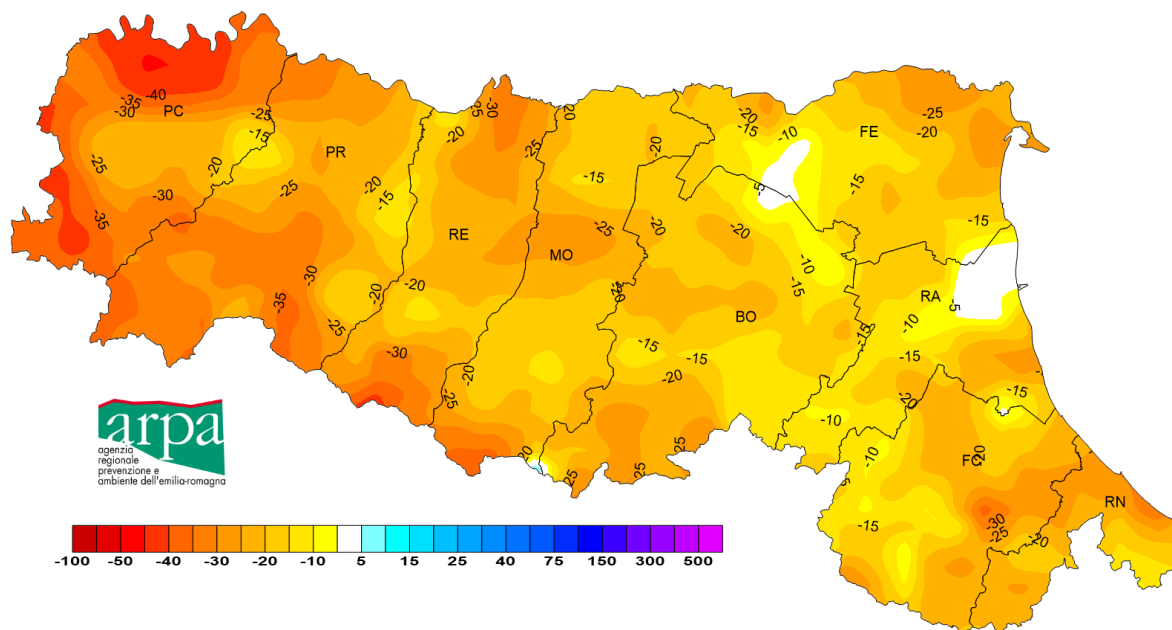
-35
-40
-30
PC
-25
-15
PR
-25
-20
-30
-25
-35
-20
-15
-25
-30
-35
-25
-20
RE
-20
-25
-30
-25
-20
-30
-20
-20
-15
MO
-25
-20
-20
-25
-20
-25
-20
-15
-10
-5
FE
-25
-20
-15
-15
-20
-10
-15
BO
-15
-15
-20
-25
RA
-10
-5
-15
-15
-10
-20
-15
-10
-10
FC
-20
-15
-30
-25
-20
RN

arpa
agenzia
regionale
prevenzione e
ambiente dell'emilia-romagna

-100 -50 -40 -30 -20 -10 5 15 25 40 75 150 300 500